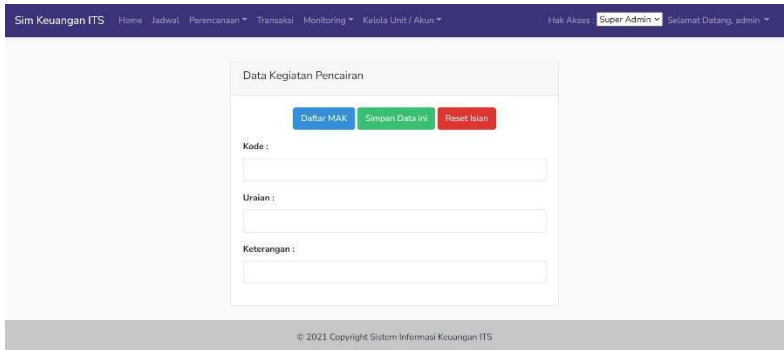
Sim Keuangan ITS Home Jadwal Perencanaan ▾ Transaksi Monitoring ▾ Kelola Unit / Akun ▾ Hak Akses : Super Admin ▾ Selamat Datang, admin ▾

Data Kegiatan Pencairan

Daftar MAK Simpan Data ini Reset Isian

Kode :

Uraian :

Keterangan :

© 2021 Copyright Sistem Informasi Keuangan ITS